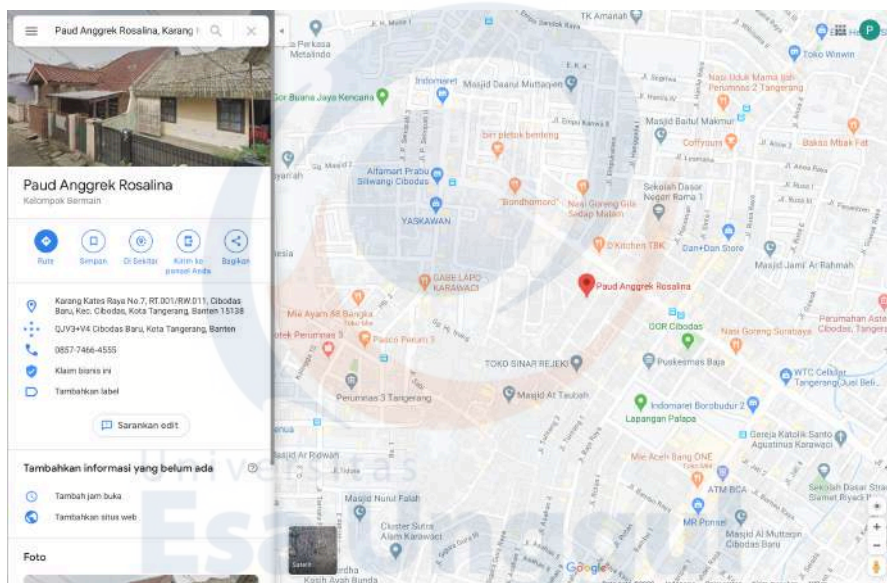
Paud Anggrek Rosalina, Karang

Paud Anggrek Rosalina
Kelompok Bermain

Rute
Simpan
Di Sekitar
Kirim ke ponsel Anda
Bagikan

Karang Kates Raya No.7, RT.001/RW.011, Cibodas Baru, Kec. Cibodas, Kota Tangerang, Banten 15138
QJV3+V4 Cibodas Baru, Kota Tangerang, Banten
0857-7466-4555
Klaim bisnis ini
Tambahkan label

Sarankan edit

Tambahkan informasi yang belum ada
Tambah jam buka
Tambahkan situs web

Foto

TK Amanah
Perkasa Metalindo
Indomaret
Masjid Daarul Muttaqien
Gor Buana Jaya Kencana
Masjid Baitul Makmur
Nasi Uduk Mama Iyah Perumnas 2 Tangerang
Toko Winwin
Coffyours
Bakso Mbak Fat
Alfamart Prabu Siliwangi Cibodas
Sirr pletok bentang
Bondhomono
Nasi Goreng Gila Sedap Malam
Sekolah Dasar Negeri Rama 1
YASKAWAN
D'Kitchen TBK
Dan+Dan Store
Masjid Jami' Al Rahmah
GABE LAPO KARAWACI
Paud Anggrek Rosalina
Mie Ayam 88 Bangka
Perumahan Aster Cibodas, Tangerang
GOR Cibodas
Nasi Goreng Surabaya
Pasco Perum 3
Puskesmas Baja
WTC Cellular Tangerang Jual Beli...
TOKO SINAR REJEKI
Perumnas 3 Tangerang
Masjid At Taubah
Indomaret Borobudur 2
Lapangan Palapa
Masjid Ar Ridwan
Gereja Katolik Santo Agustinus Karawaci
Mie Aceh Bang ONE
ATM BCA
Sekolah Dasar Swasta Slamet Riyadi
Masjid Nurul Falah
Cluster Sutra Alam Karawaci
MR Ponsel
Masjid Al Muttaqin Cibodas Baru
Satelit
Kasih Ayah Bunda
Google
Universitas Esa Unggul